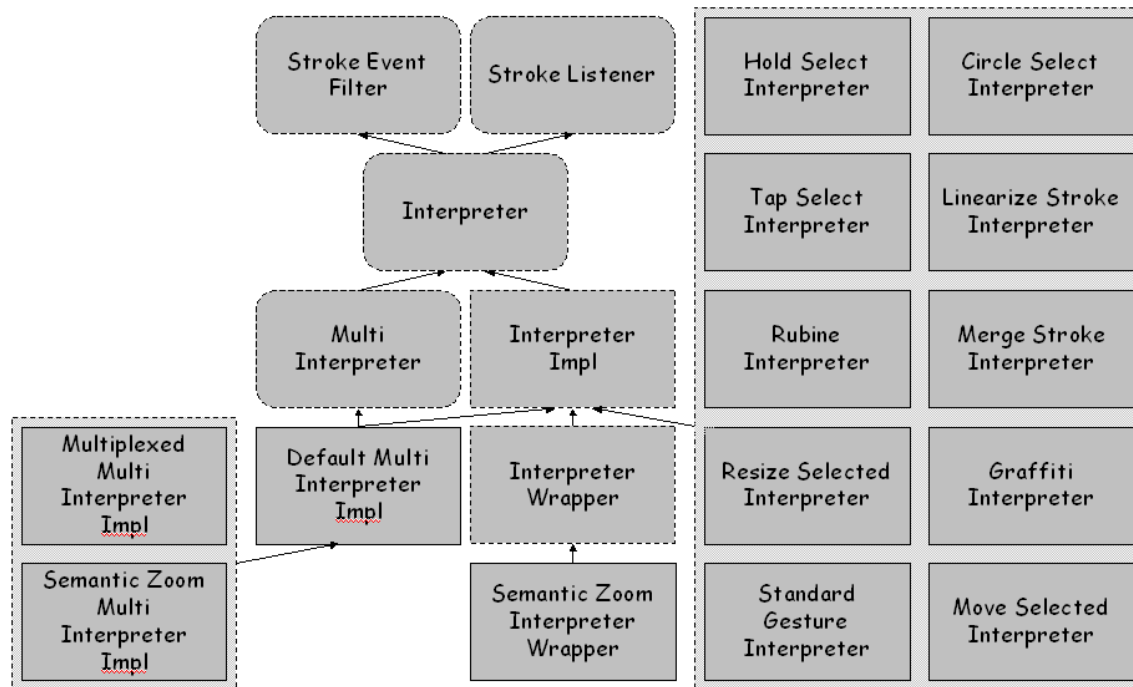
Stroke Event Filter

Stroke Listener

Interpreter

Multi Interpreter

Interpreter Impl

Multiplexed Multi Interpreter Impl

Default Multi Interpreter Impl

Interpreter Wrapper

Semantic Zoom Multi Interpreter Impl

Semantic Zoom Interpreter Wrapper

Hold Select Interpreter

Circle Select Interpreter

Tap Select Interpreter

Linearize Stroke Interpreter

Rubine Interpreter

Merge Stroke Interpreter

Resize Selected Interpreter

Graffiti Interpreter

Standard Gesture Interpreter

Move Selected Interpreter